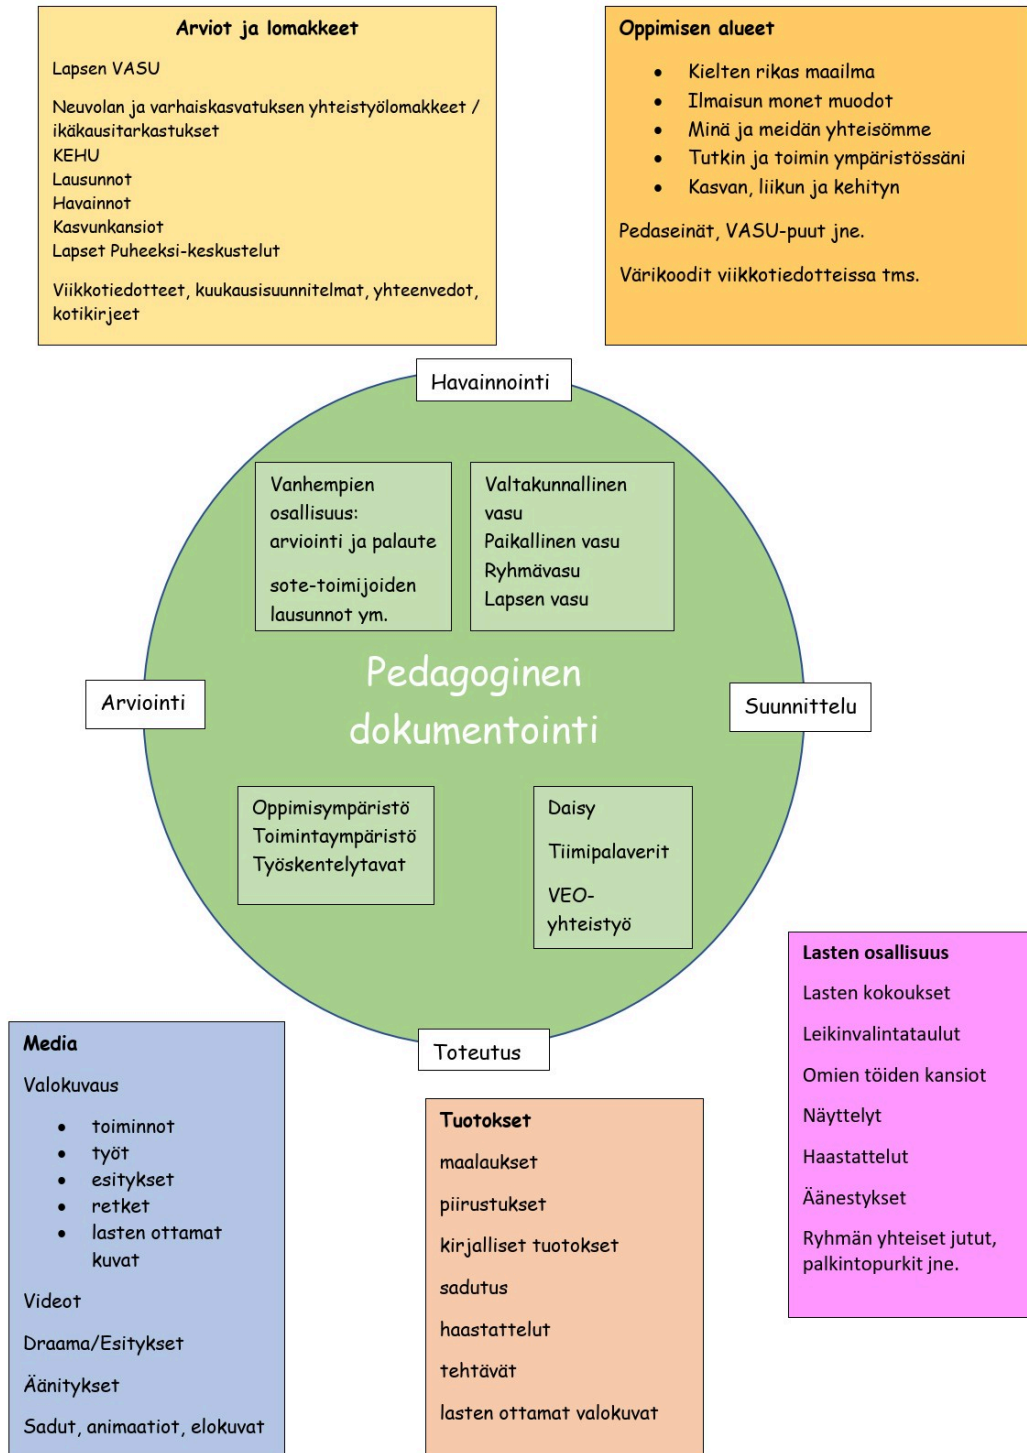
**Arviot ja lomakkeet**

Lapsen VASU

Neuvolan ja varhaiskasvatuksen yhteistyölomakkeet / ikäkausitarkastukset
KEHU
Lausunnot
Havainnot
Kasvunkansiot
Lapset Puheeksi-keskustelut

Viikkotiedotteet, kuukausisuunnitelmat, yhteenvedot, kotikirjeet

**Oppimisen alueet**

- Kielten rikas maailma
- Ilmaisun monet muodot
- Minä ja meidän yhteisömme
- Tutkin ja toimin ympäristössäni
- Kasvan, liikun ja kehityn

Pedaseinät, VASU-puut jne.

Värikoodit viikkotiedotteissa tms.

Havainnointi

Vanhempien osallisuus: arviointi ja palaute

sote-toimijoiden lausunnot ym.

Valtakunnallinen vasu
Paikallinen vasu
Ryhmävasu
Lapsen vasu

Arviointi

Pedagoginen dokumentointi

Suunnittelu

Oppimisympäristö
Toimintaympäristö
Työskentelytavat

Daisy

Tiimipalaverit

VEO-yhteistyö

Toteutus

**Lasten osallisuus**

Lasten kokoukset

Leikinvalintataulut

Omien töiden kansiot

Näyttelyt

Haastattelut

Äänestykset

Ryhmän yhteiset jutut, palkintopurkit jne.

**Media**

Valokuvaus

- toiminnot
- työt
- esitykset
- retket
- lasten ottamat kuvat

Videot

Draama/Esitykset

Äänitykset

Sadut, animaatiot, elokuvat

**Tuotokset**

maalaukset

piirustukset

kirjalliset tuotokset

sadutus

haastattelut

tehtävät

lasten ottamat valokuvat